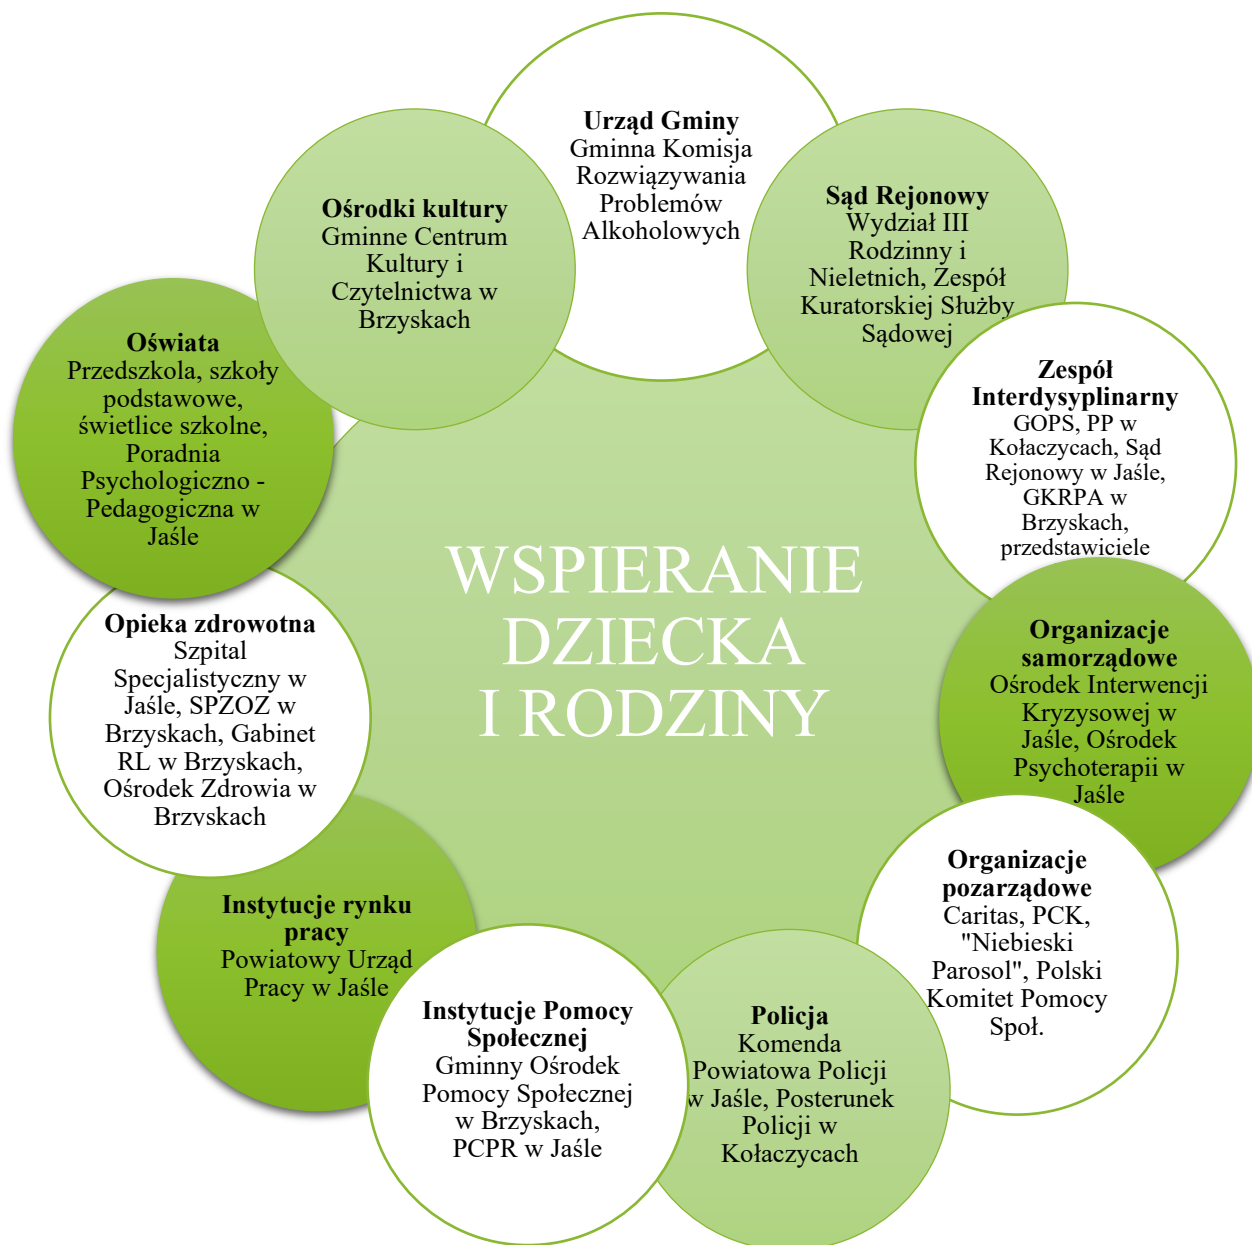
WSPIERANIE DZIECKA I RODZINY

**Urząd Gminy**
Gminna Komisja Rozwiązywania Problemów Alkoholowych

**Sąd Rejonowy**
Wydział III Rodzinny i Nieletnich, Zespół Kuratorskiej Służby Sądowej

**Zespół Interdysyplinarny**
GOPS, PP w Kołaczycach, Sąd Rejonowy w Jaśle, GKRPA w Brzyskach, przedstawiciele

**Organizacje samorządowe**
Ośrodek Interwencji Kryzysowej w Jaśle, Ośrodek Psychoterapii w Jaśle

**Organizacje pozarządowe**
Caritas, PCK, "Niebieski Parosol", Polski Komitet Pomocy Społ.

**Policja**
Komenda Powiatowa Policji w Jaśle, Posterunek Policji w Kołaczycach

**Instytucje Pomocy Społecznej**
Gminny Ośrodek Pomocy Społecznej w Brzyskach, PCPR w Jaśle

**Instytucje rynku pracy**
Powiatowy Urząd Pracy w Jaśle

**Opieka zdrowotna**
Szpital Specjalistyczny w Jaśle, SPZOZ w Brzyskach, Gabinet RL w Brzyskach, Ośrodek Zdrowia w Brzyskach

**Oświata**
Przedszkola, szkoły podstawowe, świetlice szkolne, Poradnia Psychologiczno - Pedagogiczna w Jaśle

**Ośrodki kultury**
Gminne Centrum Kultury i Czytelnictwa w Brzyskach